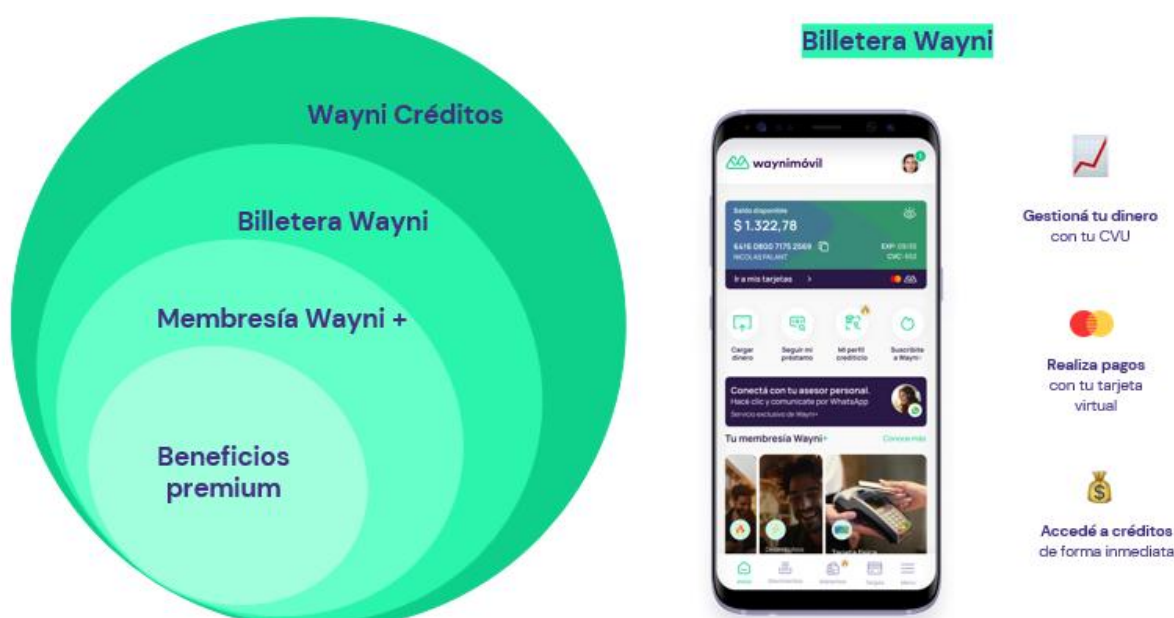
Wayni Créditos

Billetera Wayni

Membresía Wayni +

Beneficios premium

Billetera Wayni

waynimóvil

Saldo disponible
$ 1.322,78
6416 0800 7175 2569
NICOLAS PALANT
EXP: 05/35
CVC: 552

Ir a mis tarjetas >

Cargar dinero
Seguir mi préstamo
Mi perfil crediticio
Suscribite a Wayni+

Conectá con tu asesor personal.
Hacé clic y comunicate por WhatsApp.
Servicio exclusivo de Wayni+

Tu membresía Wayni+
Conocé más

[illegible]
Tarjeta física

Inicio
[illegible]
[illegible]
Tarjeta
Menú

Gestioná tu dinero con tu CVU

Realiza pagos con tu tarjeta virtual

Accedé a créditos de forma inmediata